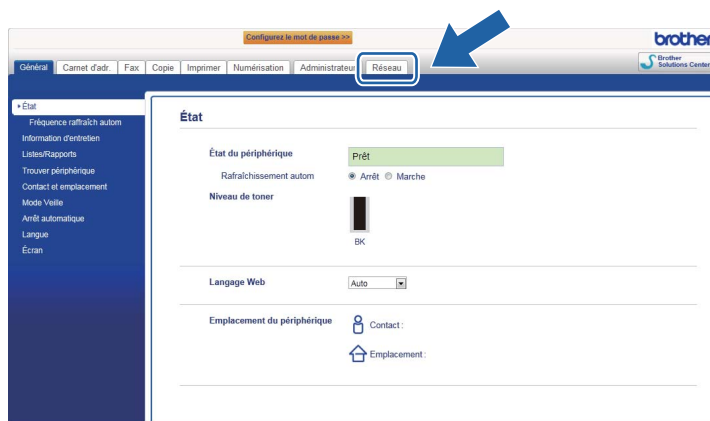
Configurez le mot de passe >>

brother

Général | Carnet d'adr. | Fax | Copie | Imprimer | Numérisation | Administrateur | Réseau

Brother Solutions Center

▸ État
Fréquence rafraîch autom
Information d'entretien
Listes/Rapports
Trouver périphérique
Contact et emplacement
Mode Veille
Arrêt automatique
Langue
Écran

État

État du périphérique
Prêt
Rafraîchissement autom
Arrêt Marche
Niveau de toner
BK

Langage Web
Auto

Emplacement du périphérique
Contact :
Emplacement :